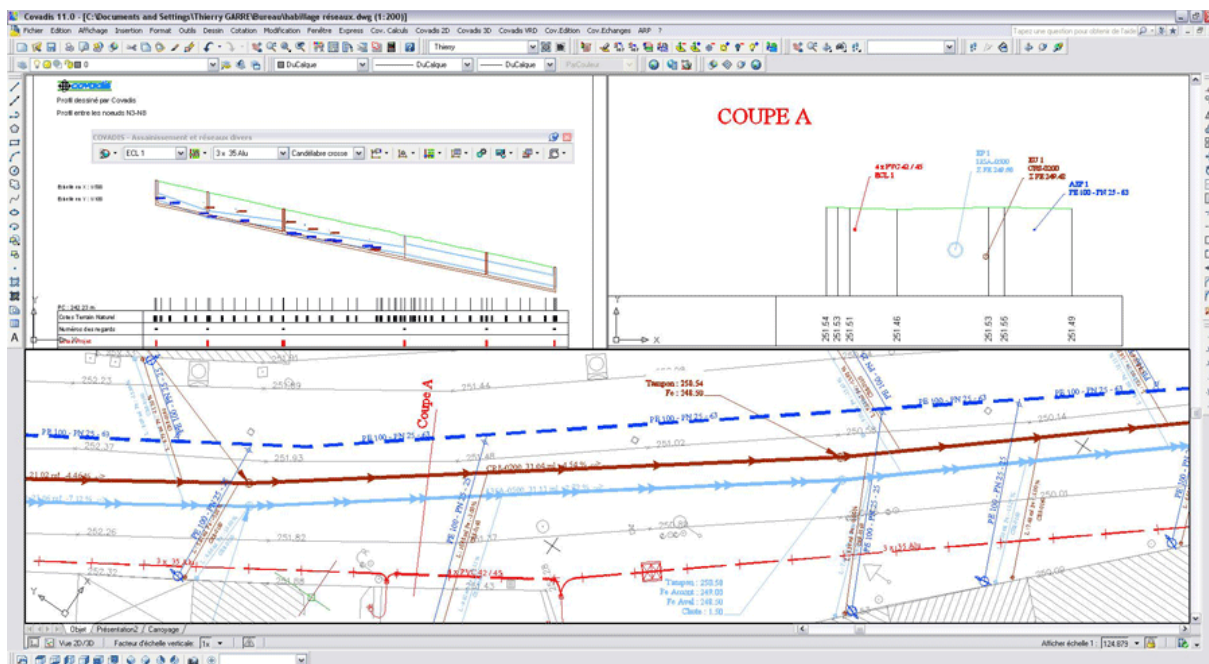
Covadis 11.0 - [C:\Documents and Settings\Thierry GARRE\Bureau\habillage réseaux.dwg (1:200)]

Fichier Edition Affichage Insertion Format Outils Dessin Cotation Modification Fenêtre Express Cov. Calculs Covadis 2D Covadis 3D Covadis VRD Cov.Edition Cov.Echanges ARP ?

Tapez une question pour obtenir de l'aide

Thierry

DuCalque DuCalque DuCalque ParCouleur

COVADIS

Profil dessiné par Covadis

Profil entre les noeuds N3-N8

COVADIS - Assainissement et réseaux divers

ECL 1 3 x 35 Alu Candélabre crosse

Echelle en X : 1/100

Echelle en Y : 1/100

PC : 242.23 m

Cotes Terrain Naturel

Numéros des regards

Cotes Projet

COUPE A

4 x PVC 42 / 45
ECL 1

EP 1
LISA Ø300
Z FE 249.90

EU 1
CR8 Ø200
Z FE 249.42

AEP 1
PE 100 - PN 25 - 63

251.54
251.53
251.51
251.46
251.53
251.56
251.49

X
Y

252.23
251.89
251.44
251.93
251.02
252.37
252.26
251.82
251.32
252.32
251.86
250.55
250.14
250.00

Coupe A

PE 100 - PN 25 - 63

Tampon : 250.54
Fe : 248.50

CR8 Ø200 21.06 ml à 0.54 %

21.02 ml - 4.46 %

3 x 35 Alu

4 x PVC 42/45

Tampon : 250.50
Fe Amont : 249.03
Fe Aval : 248.50
Chute : 1.50

Objet Présentation2 Carroyage

Vue 2D/3D Facteur d'échelle verticale: 1x

Afficher échelle 1 : 124.879